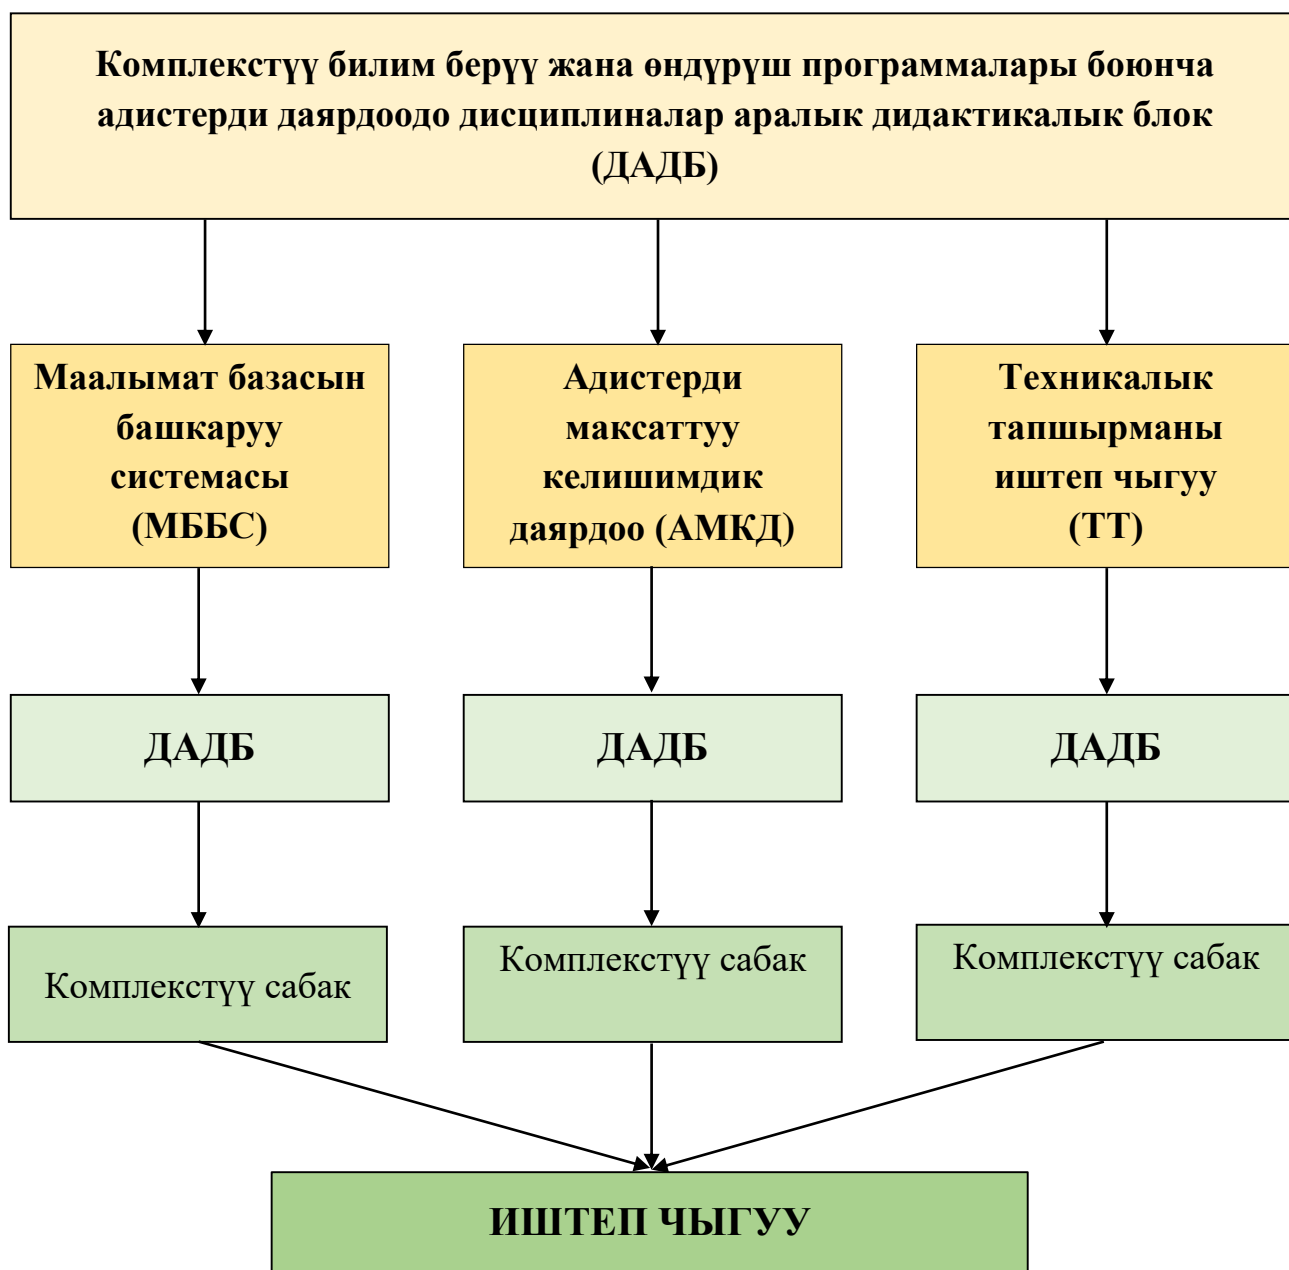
Комплекстүү билим берүү жана өндүрүш программалары боюнча адистерди даярдоодо дисциплиналар аралык дидактикалык блок (ДАДБ)

Маалымат базасын башкаруу системасы (МББС)

Адистерди максаттуу келишимдик даярдоо (АМКД)

Техникалык тапшырманы иштеп чыгуу (ТТ)

ДАДБ

ДАДБ

ДАДБ

Комплекстүү сабак

Комплекстүү сабак

Комплекстүү сабак

ИШТЕП ЧЫГУУ